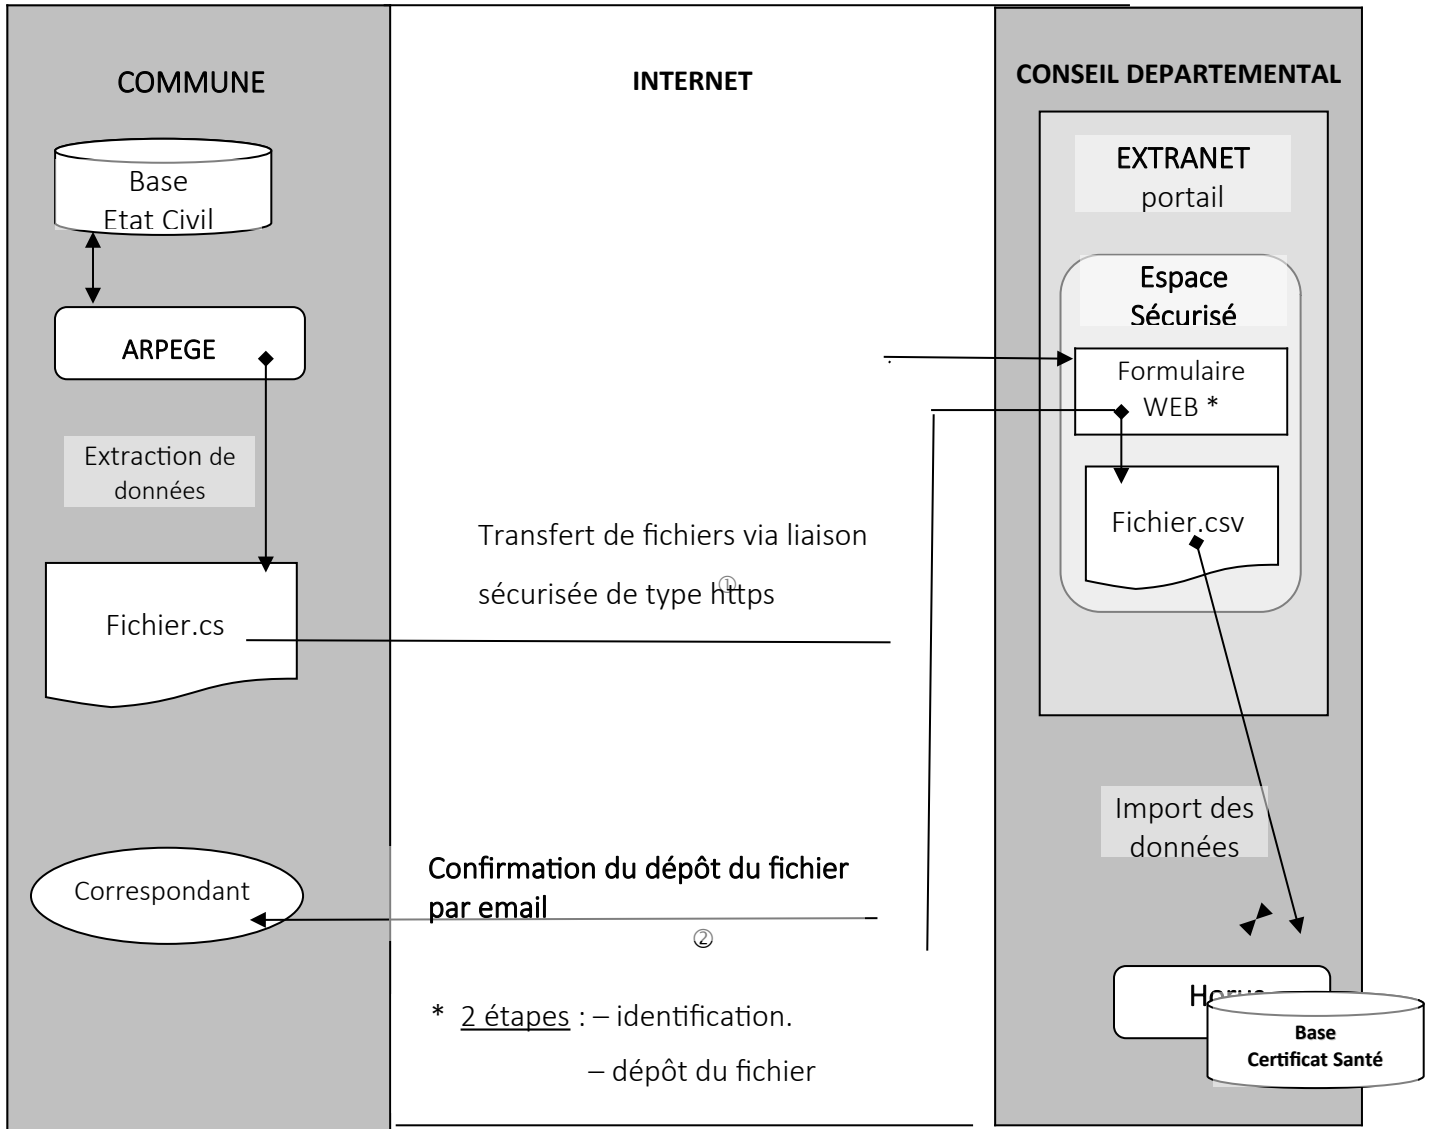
COMMUNE

INTERNET

CONSEIL DEPARTEMENTAL

Base
Etat Civil

ARPEGE

Extraction de données

Fichier.cs

Correspondant

EXTRANET
portail

Espace
Sécurisé

Formulaire
WEB *

Fichier.csv

Transfert de fichiers via liaison sécurisée de type https

①

Confirmation du dépôt du fichier par email

②

* 2 étapes : – identification.
– dépôt du fichier

Import des données

Horus

Base
Certificat Santé